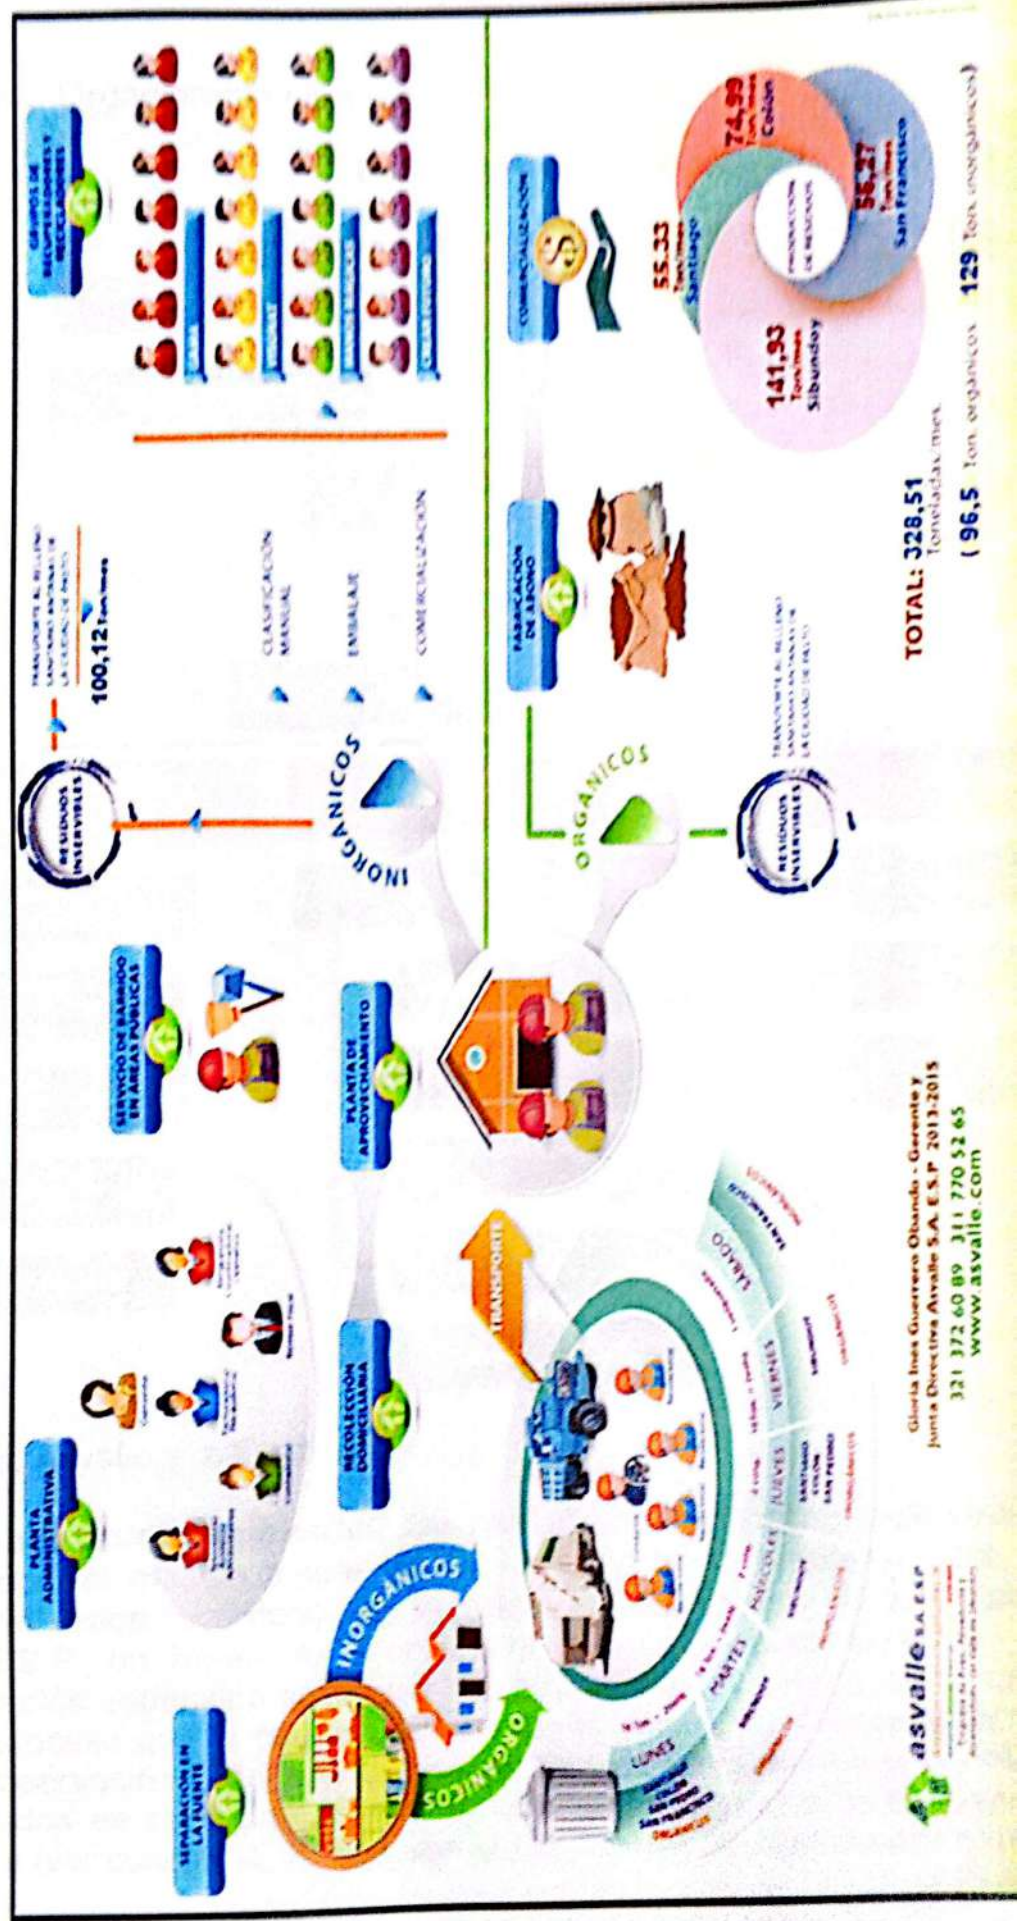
SEPARACIÓN EN LA FUENTE

INORGÁNICOS

ORGÁNICOS

PLANTA ADMINISTRATIVA

RECOLECCIÓN DOMICILIARIA

TRANSPORTE

LUNES

MARTES

MIÉRCOLES

JUEVES

VIERNES

SÁBADO

SERVICIO DE BARRIDO EN ÁREAS PÚBLICAS

PLANTA DE APROVECHAMIENTO

RESIDUOS INSERVIBLES

INORGÁNICOS

100,12 Toneladas

CLASIFICACIÓN MANUAL

EMBALAJE

COMERCIALIZACIÓN

GRUPOS DE RECUPERADORES Y RECICLADORES

ORGÁNICOS

RESIDUOS INSERVIBLES

FABRICACIÓN DE ABONO

COMERCIALIZACIÓN

141,93 Toneladas Sibundoy

55,33 Toneladas Santiago

74,99 Toneladas Colón

56,27 Toneladas San Francisco

TOTAL: 328,51 Toneladas/mes

( 96,5 Ton. orgánicos 129 Ton. inorgánicos)

asvalle S.A. E.S.P

Gloria Inés Guerrero Obando - Gerente y Junta Directiva Asvalle S.A. E.S.P 2013-2015

321 372 60 89 311 770 52 65

www.asvalle.com